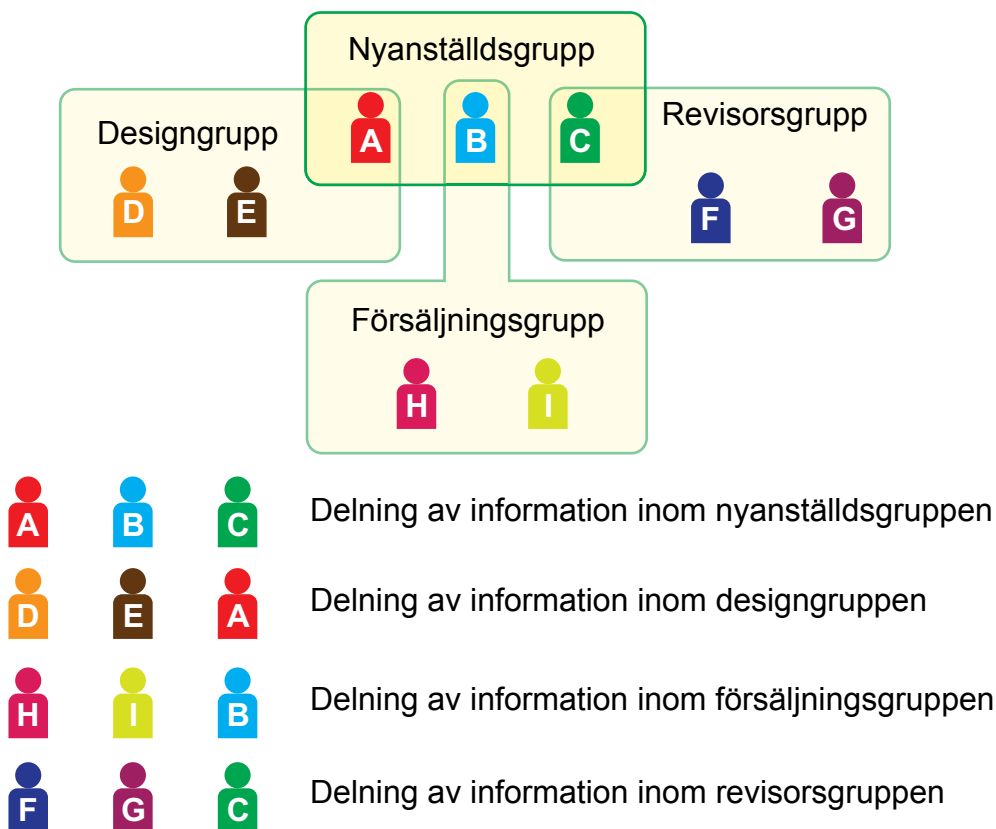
Nyanställdsgrupp

Designgrupp

A B C

Revisorsgrupp

D E

F G

Försäljningsgrupp

H I

A B C Delning av information inom nyanställdsgruppen

D E A Delning av information inom designgruppen

H I B Delning av information inom försäljningsgruppen

F G C Delning av information inom revisorsgruppen